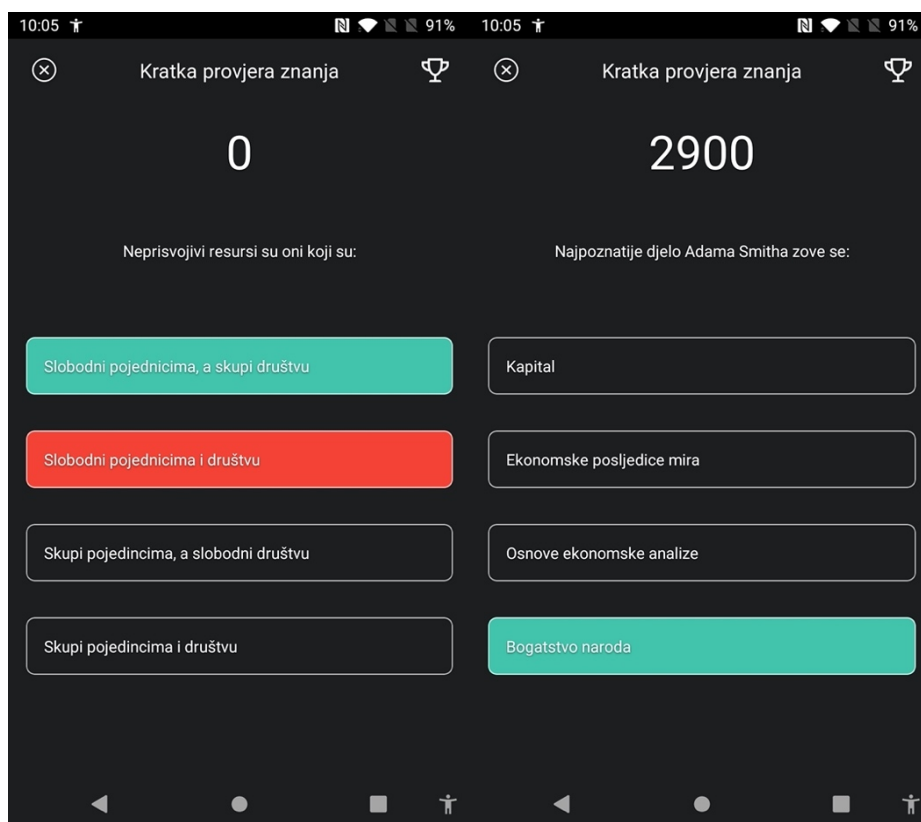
10:05 91%

Kratka provjera znanja

0

Neprisvojivi resursi su oni koji su:

Slobodni pojednicima, a skupi društvu

Slobodni pojednicima i društvu

Skupi pojedincima, a slobodni društvu

Skupi pojedincima i društvu

10:05 91%

Kratka provjera znanja

2900

Najpoznatije djelo Adama Smitha zove se:

Kapital

Ekonomske posljedice mira

Osnove ekonomske analize

Bogatstvo naroda